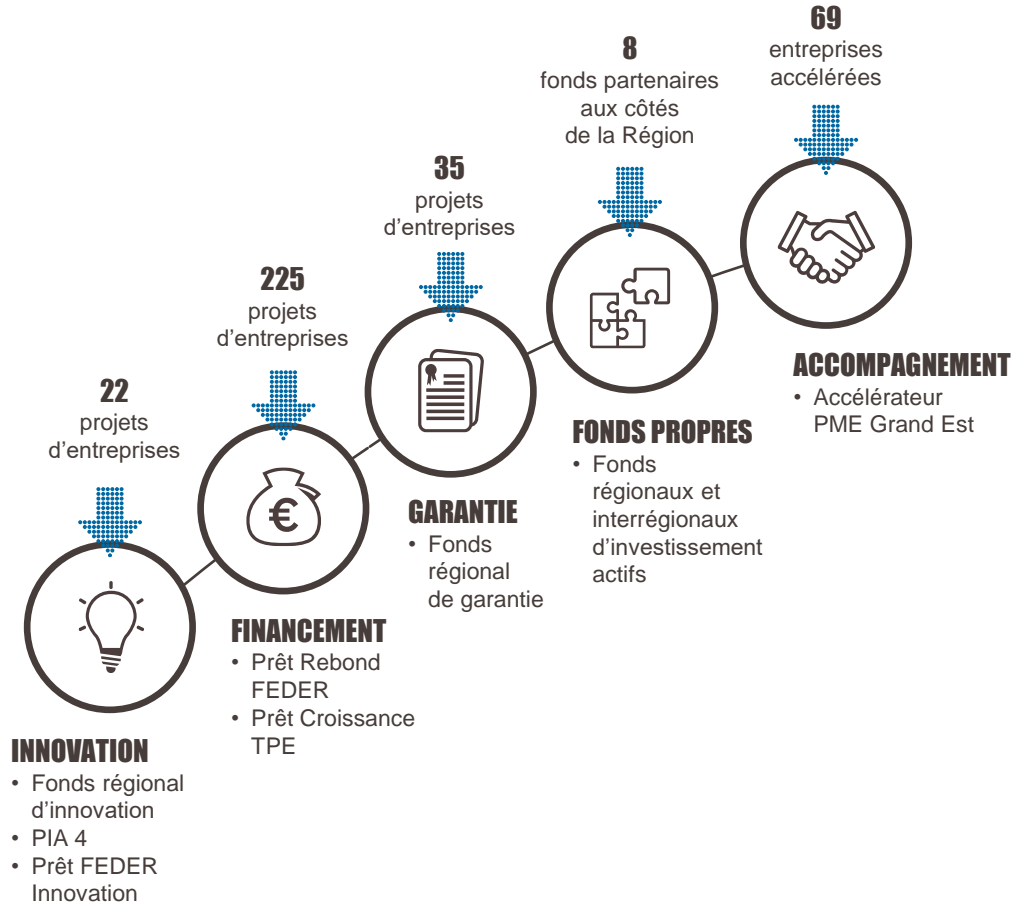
22
projets d’entreprises

INNOVATION
• Fonds régional d’innovation
• PIA 4
• Prêt FEDER Innovation

225
projets d’entreprises

FINANCEMENT
• Prêt Rebond FEDER
• Prêt Croissance TPE

35
projets d’entreprises

GARANTIE
• Fonds régional de garantie

8
fonds partenaires aux côtés de la Région

FONDS PROPRES
• Fonds régionaux et interrégionaux d’investissement actifs

69
entreprises accélérées

ACCOMPAGNEMENT
• Accélérateur PME Grand Est